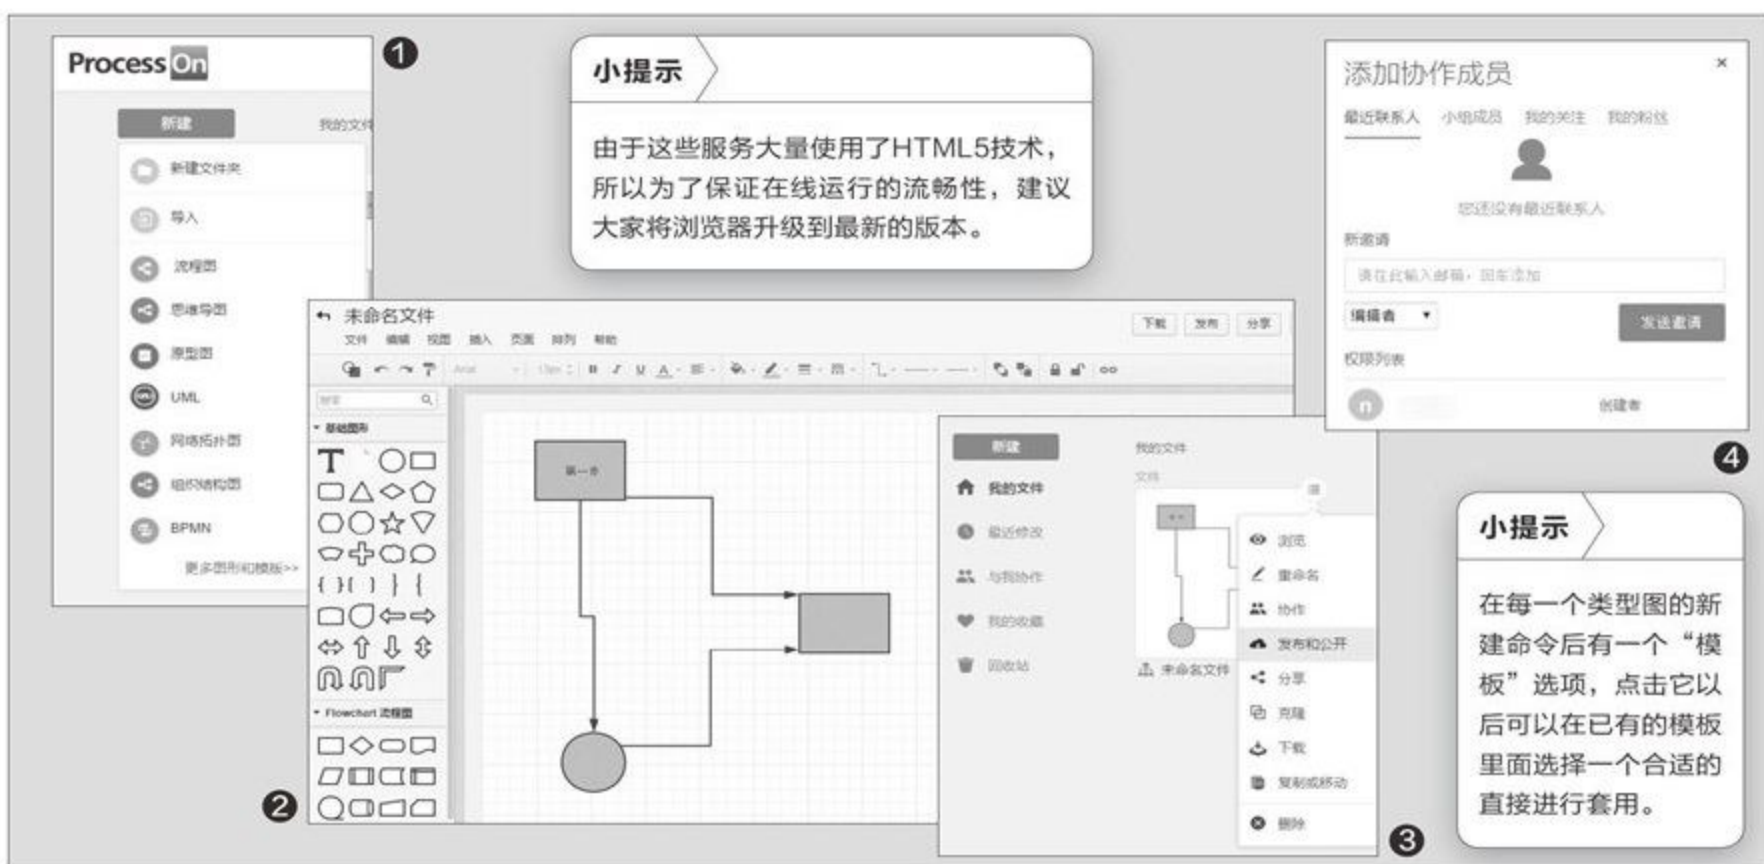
ProcessOn

❶

新建

我的文件

新建文件夹

导入

流程图

思维导图

原型图

UML

网络拓扑图

组织结构图

BPMN

更多图形和模板>>

小提示

由于这些服务大量使用了HTML5技术，所以为了保证在线运行的流畅性，建议大家将浏览器升级到最新的版本。

未命名文件

文件 编辑 视图 插入 页面 排列 帮助

下载 发布 分享

基础图形

Flowchart 流程图

❷

新建

我的文件

最近修改

与我协作

我的收藏

回收站

我的文件

文件

浏览

重命名

协作

发布和公开

分享

克隆

下载

复制或移动

删除

未命名文件

❸

添加协作成员

×

最近联系人 小组成员 我的关注 我的粉丝

您还没有最近联系人

新邀请

请在此输入邮箱，回车添加

编辑者

发送邀请

权限列表

创建者

❹

小提示

在每一个类型图的新建命令后有一个“模板”选项，点击它以后可以在已有的模板里面选择一个合适的直接进行套用。